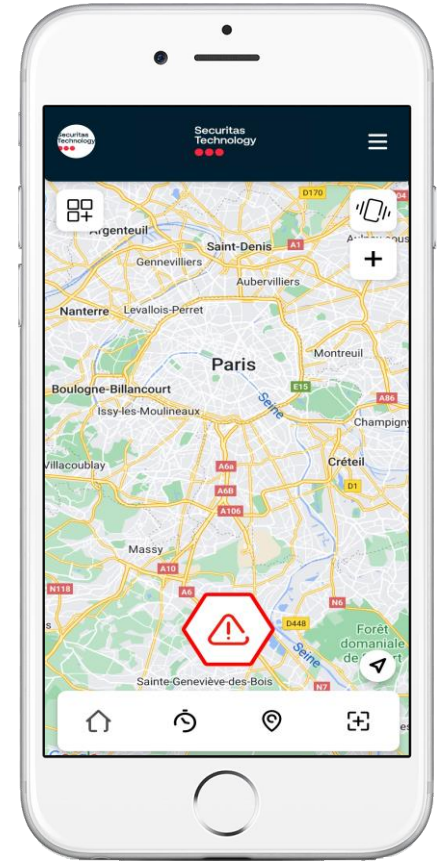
Securitas Technology

Securitas Technology

D170

Argenteuil

Saint-Denis

Aulnay-sous

A1

Gennevilliers

Aubervilliers

Nanterre

Levallois-Perret

Paris

Montreuil

E15

Boulogne-Billancourt

Seine

A86

Issy-les-Moulineaux

Champigny

Villacoublay

Créteil

A6a

D1

A6B

A106

Massy

A10

A6

N118

N6

D448

Forêt domaniale de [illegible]

Seine

Sainte-Geneviève-des-Bois

N7